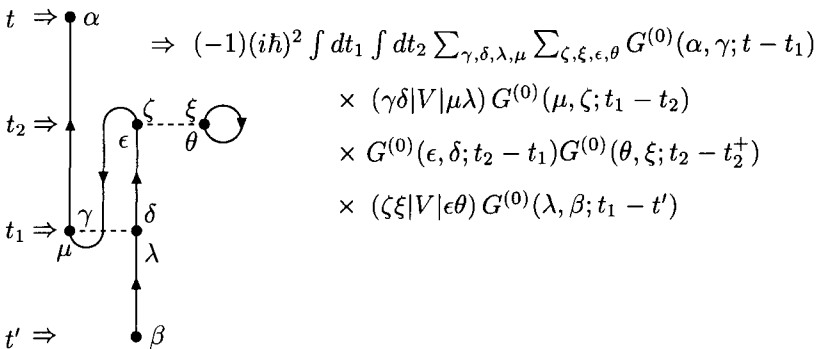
$t \Rightarrow$ $\alpha$

$t_2 \Rightarrow$ $\zeta$ $\xi$ $\epsilon$ $\theta$

$t_1 \Rightarrow$ $\gamma$ $\delta$ $\mu$ $\lambda$

$t' \Rightarrow$ $\beta$

$\Rightarrow \; (-1)(i\hbar)^2 \int dt_1 \int dt_2 \sum_{\gamma,\delta,\lambda,\mu} \sum_{\zeta,\xi,\epsilon,\theta} G^{(0)}(\alpha,\gamma;t-t_1)$

$\times \; (\gamma\delta|V|\mu\lambda)\, G^{(0)}(\mu,\zeta;t_1-t_2)$

$\times \; G^{(0)}(\epsilon,\delta;t_2-t_1) G^{(0)}(\theta,\xi;t_2-t_2^+)$

$\times \; (\zeta\xi|V|\epsilon\theta)\, G^{(0)}(\lambda,\beta;t_1-t')$